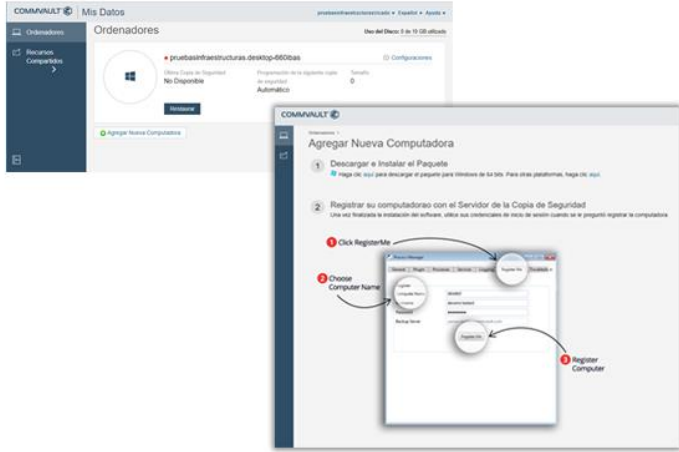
COMMVAULT Mis Datos

pruebasinfraestructurasricado ▾ Español ▾ Ayuda ▾

Ordenadores

Recursos Compartidos

Ordenadores

Uso del Disco: 0 de 10 GB utilizado

● pruebasinfraestructuras.desktop-660ibas

Configuraciones

Última Copia de Seguridad
No Disponible

Programación de la siguiente copia de seguridad
Automático

Tamaño
0

Restaurar

Agregar Nueva Computadora

COMMVAULT

Ordenadores >

Agregar Nueva Computadora

1 Descargar e Instalar el Paquete
Haga clic aquí para descargar el paquete para Windows de 64 bits. Para otras plataformas, haga clic aquí.

2 Registrar su computadorao con el Servidor de la Copia de Seguridad
Una vez finalizada la instalación del software, utilice sus credenciales de inicio de sesión cuando se le pregunte registrar la computadora.

1 Click RegisterMe

2 Choose Computer Name

3 Register Computer

Process Manager

General Plugin Processes Services Logging Register Me Troubleshooting

Register
Computer Name
User Name
Password
Backup Server

Register Me

Register Me